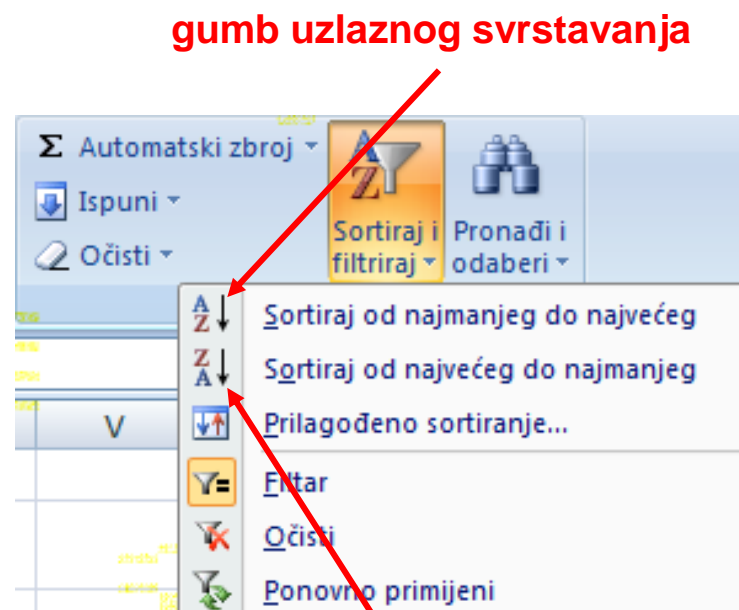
gumb uzlaznog svrstavanja

Σ Automatski zbroj
Ispuni
Očisti

Sortiraj i filtriraj
Pronađi i odaberi

Sortiraj od najmanjeg do najvećeg
Sortiraj od najvećeg do najmanjeg
Prilagođeno sortiranje...
Filtar
Očisti
Ponovno primijeni

V